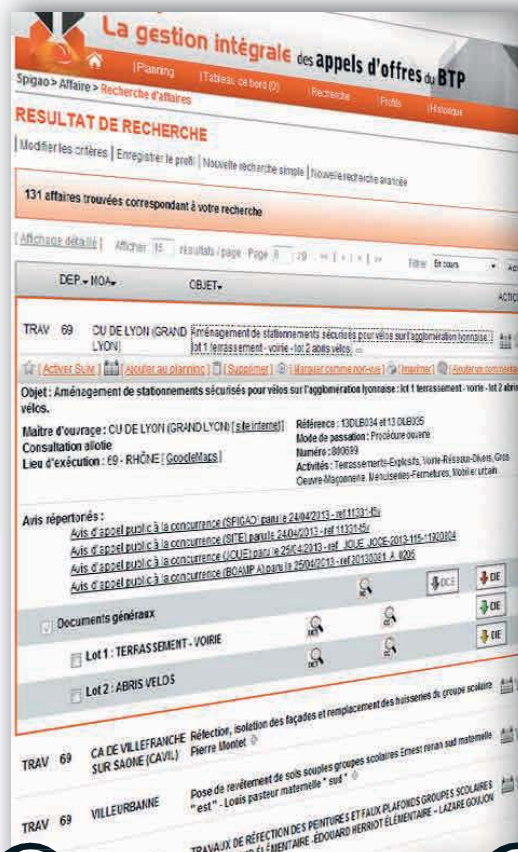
La gestion intégrale des appels d'offres du BTP

|Planning |Tableau de bord (0) |Recherche |Profils |Historique

Spigao > Affaire > Recherche d'affaires

RESULTAT DE RECHERCHE

| Modifier les critères | Enregistrer le profil | Nouvelle recherche simple | Nouvelle recherche avancée

131 affaires trouvées correspondant à votre recherche

| Affichage détaillé | Afficher 15 résultats / page Page 1 / 9 | « | ‹ | › | » Filtre En cours

DEP MOA OBJET ACTIO

TRAV 69 CU DE LYON (GRAND LYON) Aménagement de stationnements sécurisés pour vélos sur l'agglomération lyonnaise : lot 1 terrassement - voirie - lot 2 abris vélos

| Activer Suivi | Ajouter au planning | Supprimer | Marquer comme non-vu | Imprimer | Ajouter un commentaire

Objet : Aménagement de stationnements sécurisés pour vélos sur l'agglomération lyonnaise : lot 1 terrassement - voirie - lot 2 abris vélos.

Maître d'ouvrage : CU DE LYON (GRAND LYON) [ site internet ]
Consultation allotie
Lieu d'exécution : 69 - RHÔNE [ GoogleMaps ]

Référence : 13DLB034 et 13 DLB035
Mode de passation : Procédure ouverte
Numéro : 080699
Activités : Terrassements-Explosifs, Voirie-Réseaux-Divers, Gros Oeuvre-Maçonnerie, Menuiseries-Fermetures, Mobilier urbain

Avis répertoriés :
Avis d'appel public à la concurrence (SPIGAO) paru le 24/04/2013 - ref 1131145u
Avis d'appel public à la concurrence (SITE) parutle 24/04/2013 - ref 1131145v
Avis d'appel public à la concurrence (JOUE) paru le 25/04/2013 - ref JOUE_JOCE-2013-115-1320004
Avis d'appel public à la concurrence (BOAMP A) paru le 25/04/2013 - ref 20130081_A_8205

DCE DE

Documents généraux DE

Lot 1 : TERRASSEMENT - VOIRIE DE

Lot 2 : ABRIS VELOS

TRAV 69 CA DE VILLEFRANCHE SUR SAONE (CAVIL) Réfection, isolation des façades et remplacement des huisseries du groupe scolaire Pierre Montet

TRAV 69 VILLEURBANNE Pose de revêtement de sols souples groupes scolaires Ernest renan sud maternelle "est" - Louis pasteur maternelle " sud "

TRAVAUX DE RÉFECTION DES PEINTURES ET FAUX PLAFONDS GROUPES SCOLAIRES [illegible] ÉLÉMENTAIRE - ÉDOUARD HERRIOT ÉLÉMENTAIRE - LAZARE GOUJON